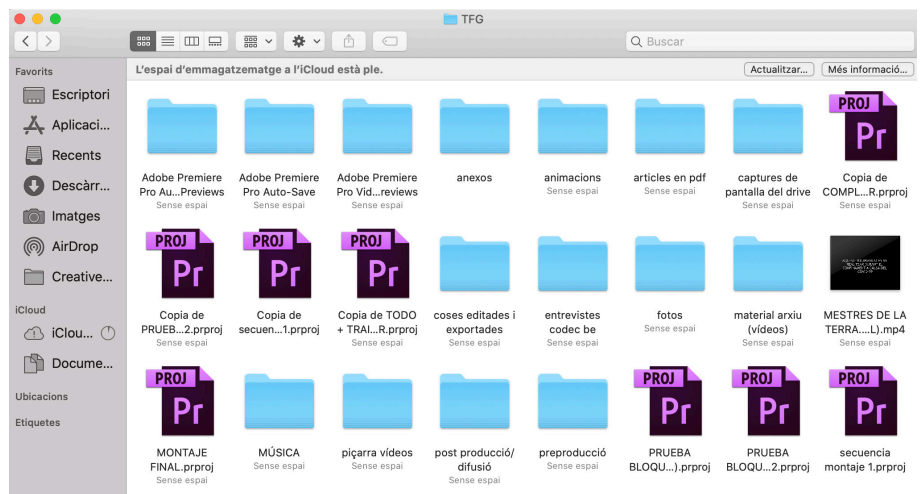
TFG

Buscar

Favorits
Escriptori
Aplicaci...
Recents
Descàrr...
Imatges
AirDrop
Creative...
iCloud
iClou...
Docume...
Ubicacions
Etiquetes

L'espai d'emmagatzematge a l'iCloud està ple.
Actualitzar...
Més informació...

Adobe Premiere Pro Au...Previews
Sense espai
Adobe Premiere Pro Auto-Save
Sense espai
Adobe Premiere Pro Vid...reviews
Sense espai
anexos
animacions
Sense espai
articles en pdf
Sense espai
captures de pantalla del drive
Sense espai
PROJ Pr
Copia de COMPL...R.prproj
Sense espai

PROJ Pr
Copia de PRUEB...2.prproj
Sense espai
PROJ Pr
Copia de secuen...1.prproj
Sense espai
PROJ Pr
Copia de TODO + TRAI...R.prproj
Sense espai
coses editades i exportades
Sense espai
entrevistes codec be
Sense espai
fotos
Sense espai
material arxiu (vídeos)
Sense espai
MESTRES DE LA TERRA....L).mp4
Sense espai

PROJ Pr
MONTAJE FINAL.prproj
Sense espai
MÚSICA
Sense espai
piçarra vídeos
Sense espai
post producció/ difusió
Sense espai
preproducció
Sense espai
PROJ Pr
PRUEBA BLOQU...).prproj
PROJ Pr
PRUEBA BLOQU...2.prproj
PROJ Pr
secuencia montaje 1.prproj